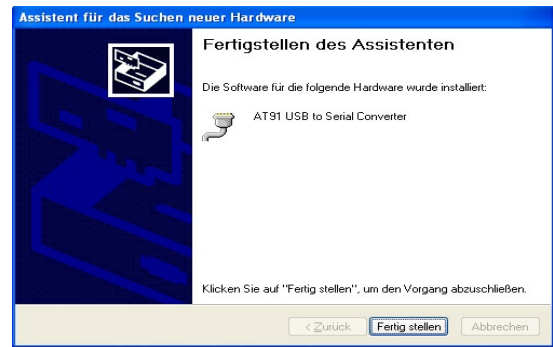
Assistent für das Suchen neuer Hardware

Fertigstellen des Assistenten

Die Software für die folgende Hardware wurde installiert:

AT91 USB to Serial Converter

Klicken Sie auf "Fertig stellen", um den Vorgang abzuschließen.

< Zurück

Fertig stellen

Abbrechen